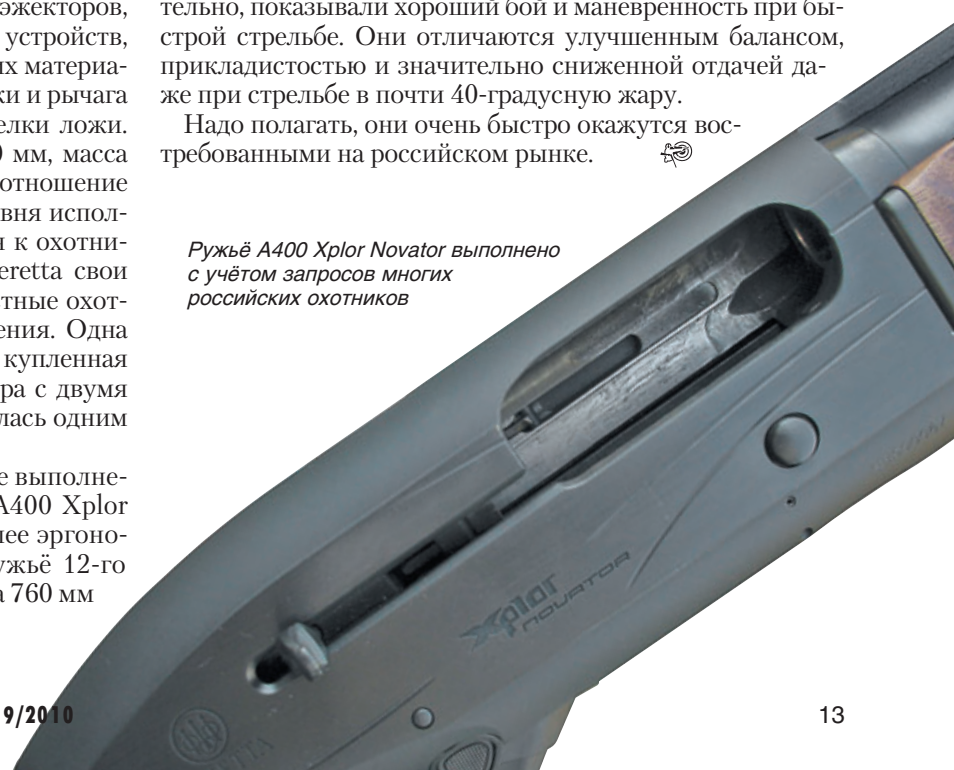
эжекторов, устройств, их материа- ки и рычага елки ложи. мм, масса отношение вня испол- к охотни- eretta свои тные охот- ения. Одна купленная ра с двумя лась одним

е выполне- A400 Xplor ее эргоно- ужьё 12-го а 760 мм

тельно, показывали хороший бой и маневренность при быстрой стрельбе. Они отличаются улучшенным балансом, прикладистостью и значительно сниженной отдачей даже при стрельбе в почти 40-градусную жару.

Надо полагать, они очень быстро окажутся востребованными на российском рынке.

Ружьё A400 Xplor Novator выполнено с учётом запросов многих российских охотников

Xplor NOVATOR

9/2010

13